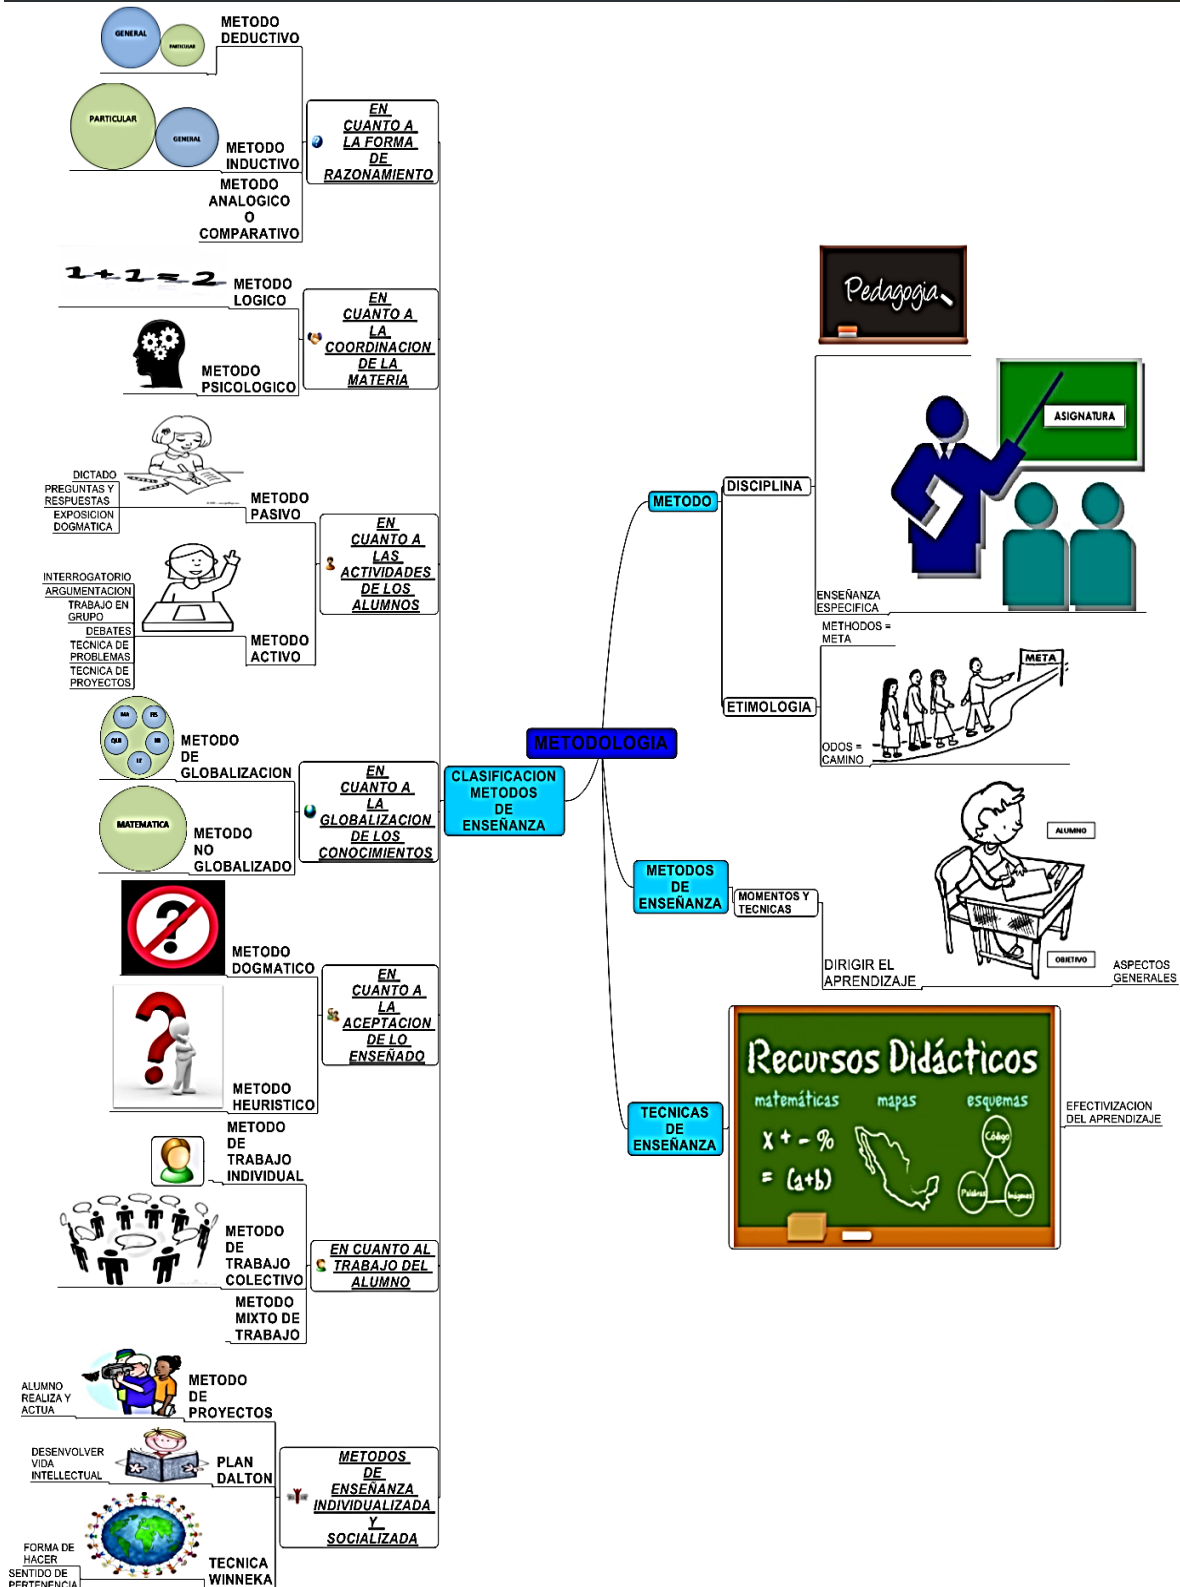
GENERAL
PARTICULAR
METODO DEDUCTIVO

PARTICULAR
GENERAL
METODO INDUCTIVO

METODO ANALOGICO O COMPARATIVO

EN CUANTO A LA FORMA DE RAZONAMIENTO

1+1=2
METODO LOGICO

METODO PSICOLOGICO

EN CUANTO A LA COORDINACION DE LA MATERIA

DICTADO
PREGUNTAS Y RESPUESTAS
EXPOSICION DOGMATICA
METODO PASIVO

EN CUANTO A LAS ACTIVIDADES DE LOS ALUMNOS

INTERROGATORIO
ARGUMENTACION
TRABAJO EN GRUPO
DEBATES
TECNICA DE PROBLEMAS
TECNICA DE PROYECTOS
METODO ACTIVO

METODO DE GLOBALIZACION

MATEMATICA
METODO NO GLOBALIZADO

EN CUANTO A LA GLOBALIZACION DE LOS CONOCIMIENTOS

METODO DOGMATICO

EN CUANTO A LA ACEPTACION DE LO ENSEÑADO

METODO HEURISTICO

METODO DE TRABAJO INDIVIDUAL

METODO DE TRABAJO COLECTIVO

EN CUANTO AL TRABAJO DEL ALUMNO

METODO MIXTO DE TRABAJO

ALUMNO REALIZA Y ACTUA
METODO DE PROYECTOS

DESENVOLVER VIDA INTELLECTUAL
PLAN DALTON

METODOS DE ENSEÑANZA INDIVIDUALIZADA Y SOCIALIZADA

FORMA DE HACER
SENTIDO DE PERTENENCIA
TECNICA WINNEKA

CLASIFICACION METODOS DE ENSEÑANZA

METODOLOGIA

Pedagogia

METODO

DISCIPLINA

ASIGNATURA

ENSEÑANZA ESPECIFICA

METHODOS = META

META

ETIMOLOGIA

ODOS = CAMINO

ALUMNO

METODOS DE ENSEÑANZA

MOMENTOS Y TECNICAS

DIRIGIR EL APRENDIZAJE

OBJETIVO

ASPECTOS GENERALES

Recursos Didácticos
matemáticas
mapas
esquemas
$x + - \%$
$= (a+b)$
Código
Palabras
Imágenes

TECNICAS DE ENSEÑANZA

EFECTIVIZACION DEL APRENDIZAJE